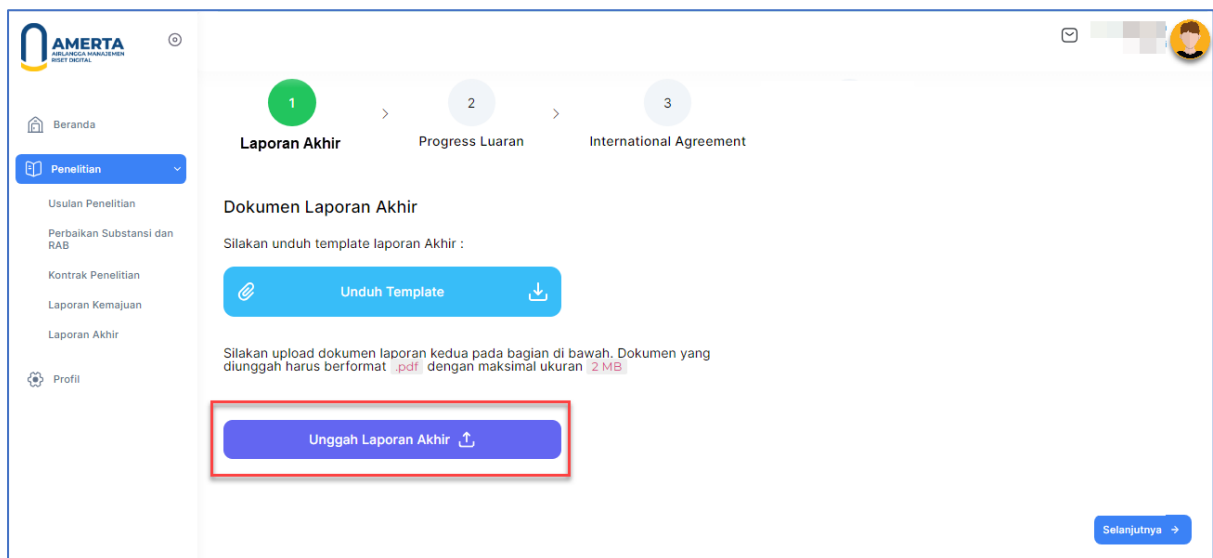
AMERTA
AIRLANGGA MANAJEMEN RISET DIGITAL

Beranda
Penelitian
Usulan Penelitian
Perbaikan Substansi dan RAB
Kontrak Penelitian
Laporan Kemajuan
Laporan Akhir
Profil

1
Laporan Akhir
2
Progress Luaran
3
International Agreement

Dokumen Laporan Akhir

Silakan unduh template laporan Akhir :

Unduh Template

Silakan upload dokumen laporan kedua pada bagian di bawah. Dokumen yang diunggah harus berformat .pdf dengan maksimal ukuran 2 MB

Unggah Laporan Akhir

Selanjutnya